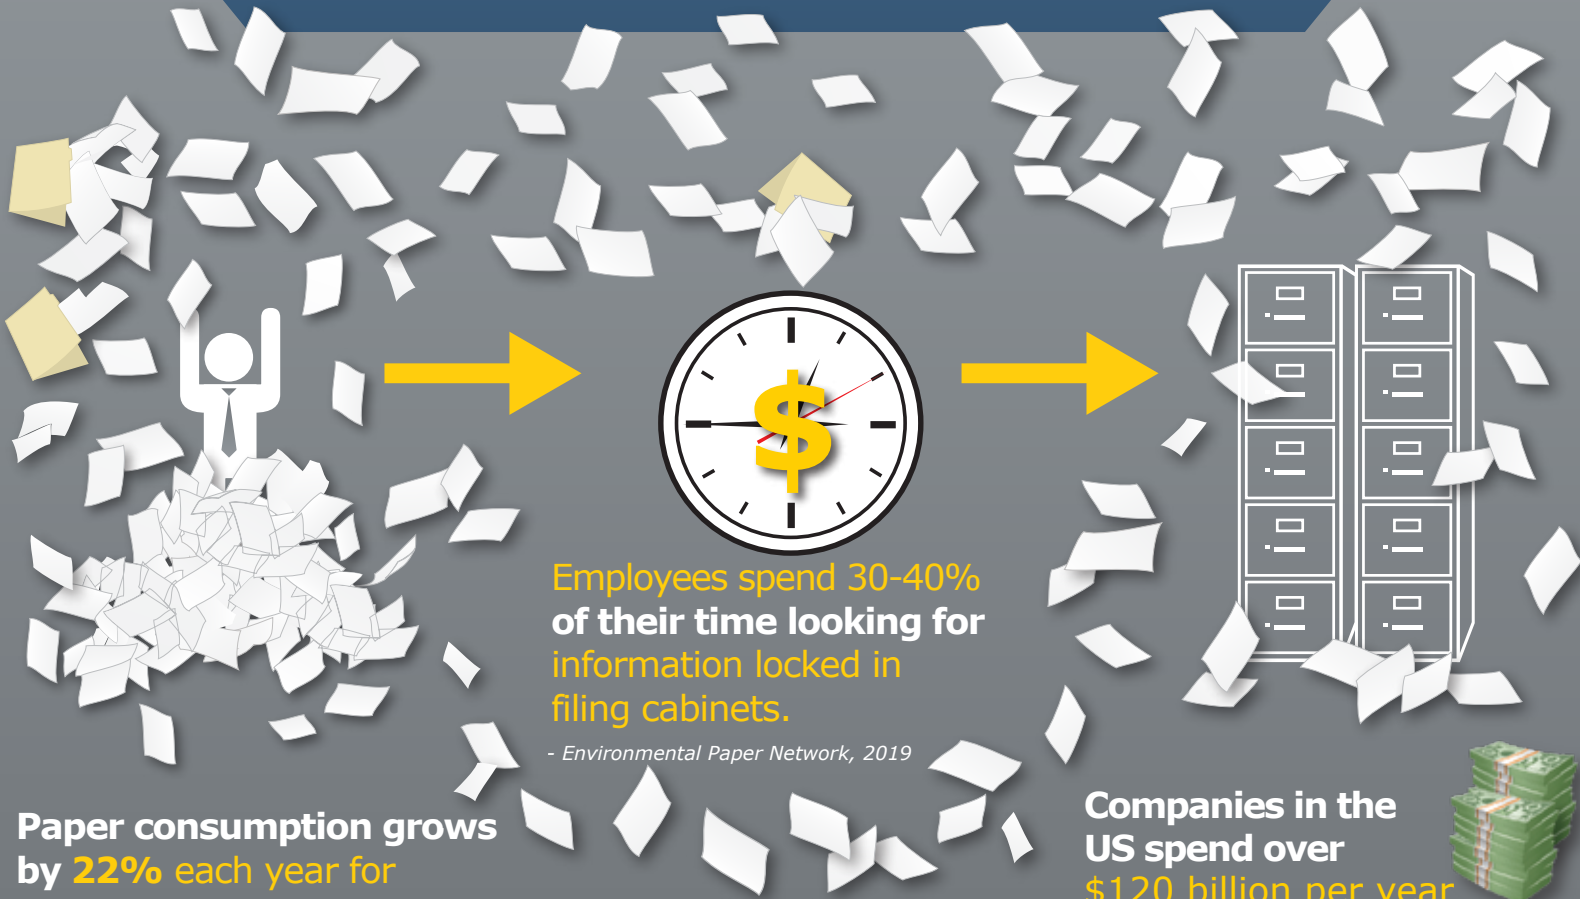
$

Employees spend 30-40% of their time looking for information locked in filing cabinets.

- Environmental Paper Network, 2019

Paper consumption grows by 22% each year for

Companies in the US spend over $120 billion per year